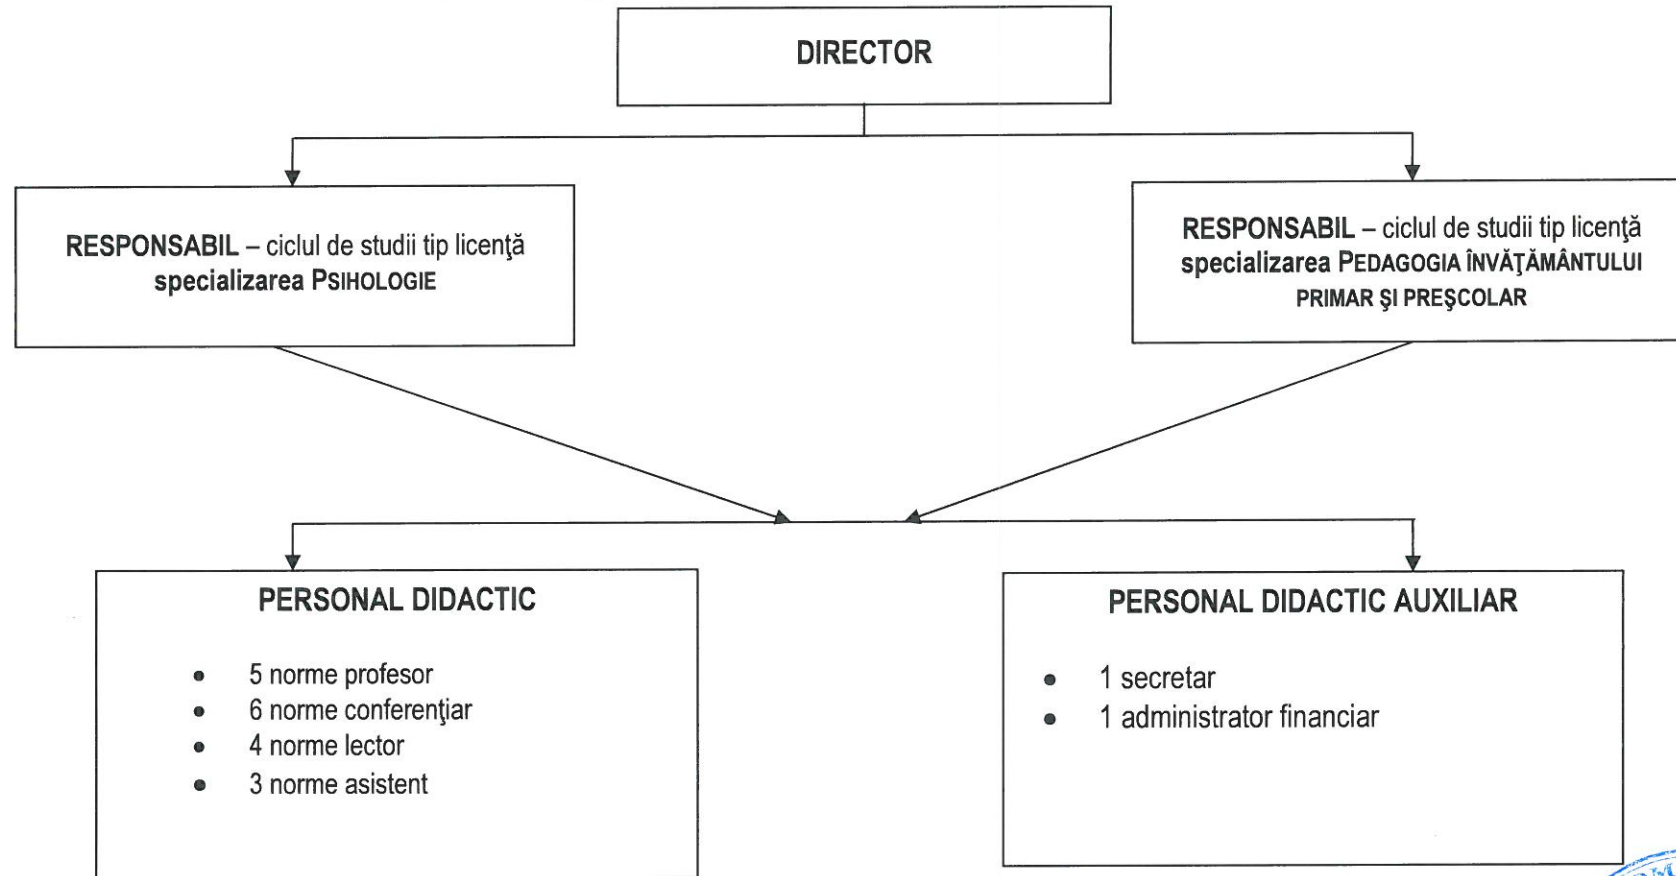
DIRECTOR

RESPONSABIL – ciclul de studii tip licenţă specializarea PSIHOLOGIE

RESPONSABIL – ciclul de studii tip licenţă specializarea PEDAGOGIA ÎNVĂŢĂMÂNTULUI PRIMAR ŞI PREŞCOLAR

PERSONAL DIDACTIC

- 5 norme profesor
- 6 norme conferenţiar
- 4 norme lector
- 3 norme asistent

PERSONAL DIDACTIC AUXILIAR

- 1 secretar
- 1 administrator financiar